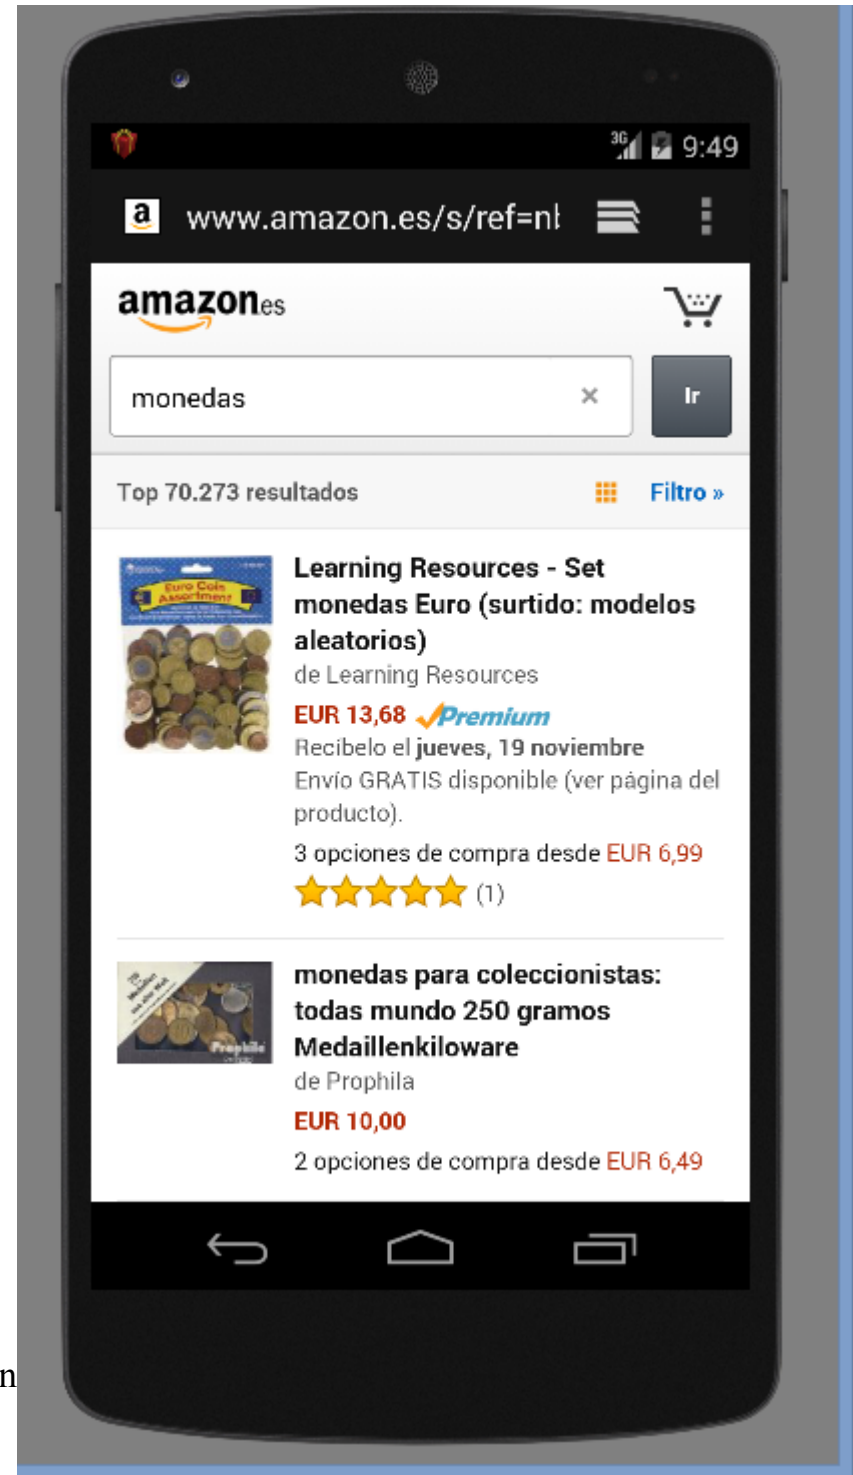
3G 9:49

a www.amazon.es/s/ref=nb

amazon.es

monedas ×

Ir

Top 70.273 resultados

Filtro »

Euro Coin Assortment

Learning Resources - Set monedas Euro (surtido: modelos aleatorios)

de Learning Resources

EUR 13,68 ✓Premium

Recibelo el **jueves, 19 noviembre**

Envío GRATIS disponible (ver página del producto).

3 opciones de compra desde EUR 6,99

(1)

Prophila

monedas para coleccionistas: todas mundo 250 gramos Medaillenkiloware

de Prophila

EUR 10,00

2 opciones de compra desde EUR 6,49

n